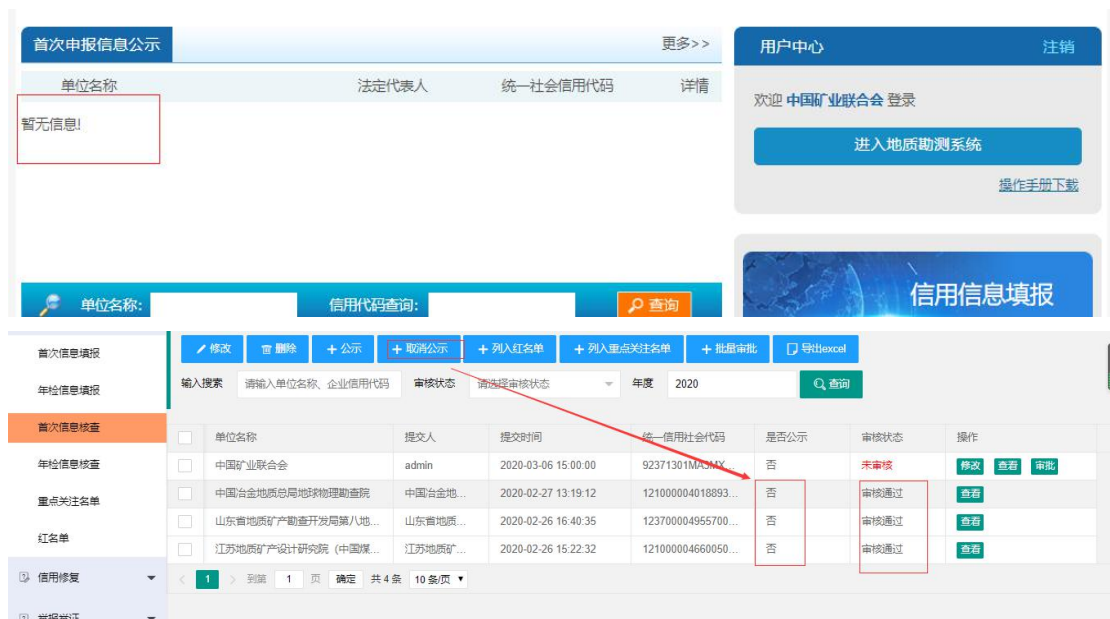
首次申报信息公示

更多>>

| 单位名称 | 法定代表人 | 统一社会信用代码 | 详情 |
|---|---|---|---|

暂无信息!

单位名称:

信用代码查询:

查询

用户中心

注销

欢迎 中国矿业联合会 登录

进入地质勘测系统

操作手册下载

信用信息填报

首次信息填报

年检信息填报

首次信息核查

年检信息核查

重点关注名单

红名单

信用修复

举报举证

修改 删除 + 公示 + 取消公示 + 列入红名单 + 列入重点关注名单 + 批量审批 导出excel

输入搜索 请输入单位名称、企业信用代码 审核状态 请选择审核状态 年度 2020 查询

| | 单位名称 | 提交人 | 提交时间 | 统一信用社会代码 | 是否公示 | 审核状态 | 操作 |
|---|---|---|---|---|---|---|---|
| | 中国矿业联合会 | admin | 2020-03-06 15:00:00 | 92371301MA3MX... | 否 | 未审核 | 修改 查看 审批 |
| | 中国冶金地质总局地球物理勘查院 | 中国冶金地... | 2020-02-27 13:19:12 | 121000004018893... | 否 | 审核通过 | 查看 |
| | 山东省地质矿产勘查开发局第八地... | 山东省地质... | 2020-02-26 16:40:35 | 123700004955700... | 否 | 审核通过 | 查看 |
| | 江苏地质矿产设计研究院（中国煤... | 江苏地质矿... | 2020-02-26 15:22:32 | 121000004660050... | 否 | 审核通过 | 查看 |

< 1 > 到第 1 页 确定 共 4 条 10 条/页